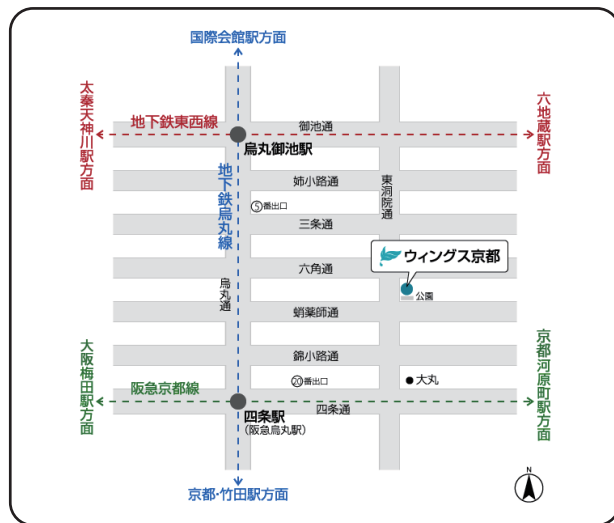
国際会館駅方面

太秦天神川駅方面

地下鉄東西線

六地蔵駅方面

御池通

烏丸御池駅

地下鉄烏丸線

姉小路通

東洞院通

⑤番出口

三条通

ウィングス京都

六角通

烏丸通

公園

蛸薬師通

錦小路通

大阪梅田駅方面

京都河原町駅方面

阪急京都線

⑳番出口

大丸

四条通

四条駅
(阪急烏丸駅)

京都・竹田駅方面

N